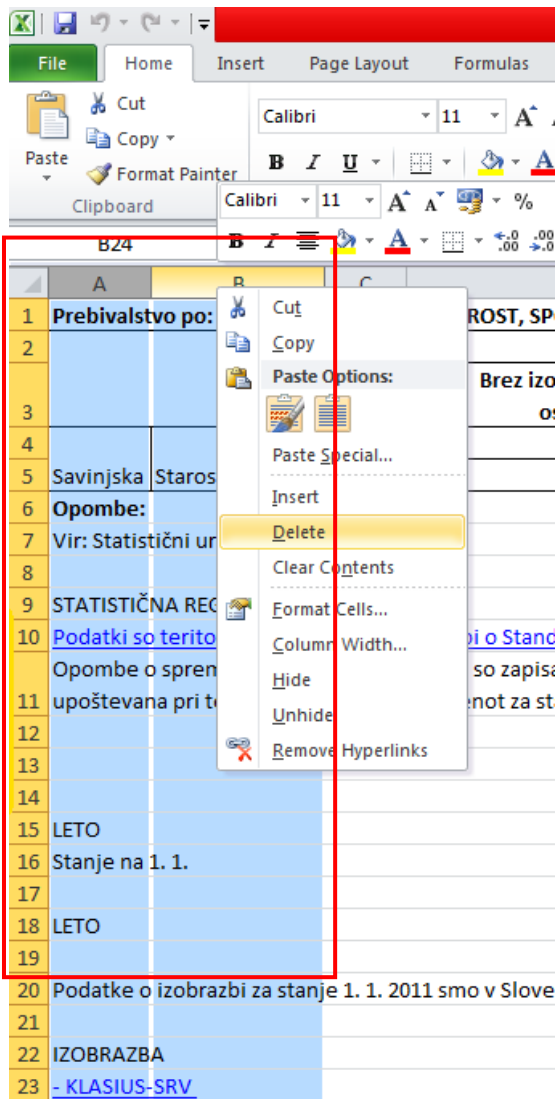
File Home Insert Page Layout Formulas

Cut
Copy
Paste
Format Painter
Clipboard

Calibri 11
B I U

Calibri 11 % 
B24

A B C

1 Prebivalstvo po: ROST, SP
2
3 Brez izo os
4
5 Savinjska Staros
6 Opombe:
7 Vir: Statistični ur
8
9 STATISTIČNA REG
10 Podatki so terito pi o Stand
11 Opombe o spren so zapisa upoštevana pri t enot za st
12
13
14
15 LETO
16 Stanje na 1. 1.
17
18 LETO
19
20 Podatke o izobrazbi za stanje 1. 1. 2011 smo v Slove
21
22 IZOBRAZBA
23 - KLASIUS-SRV

Cut
Copy
Paste Options:
Paste Special...
Insert
Delete
Clear Contents
Format Cells...
Column Width...
Hide
Unhide
Remove Hyperlinks